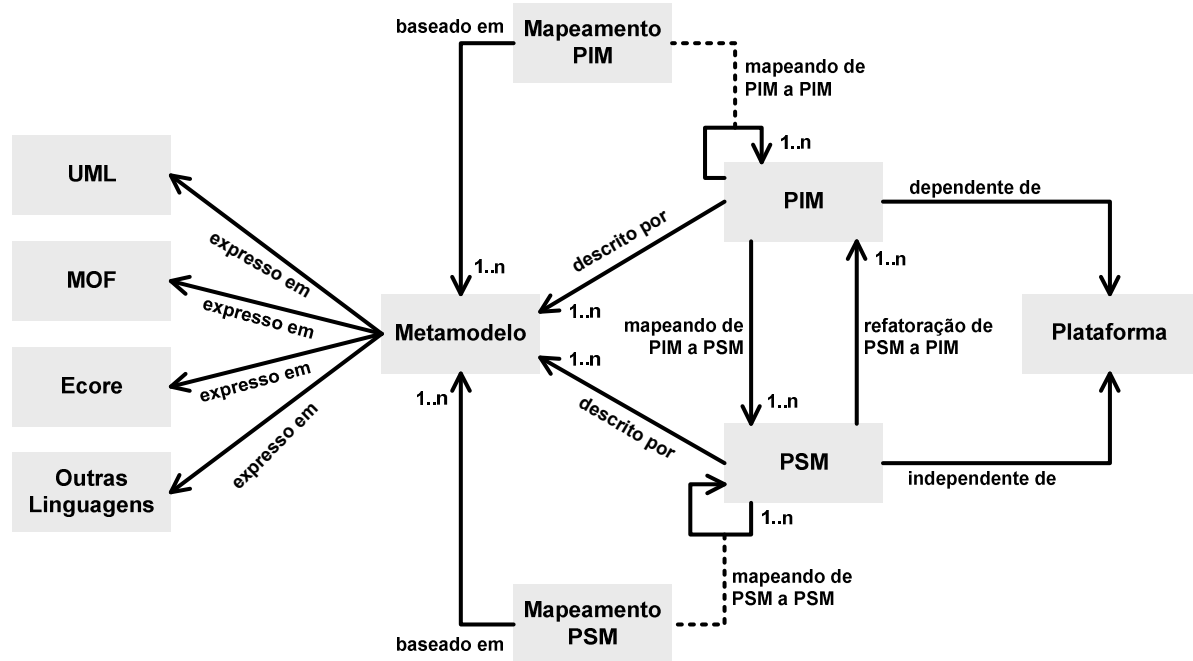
baseado em
Mapeamento PIM
mapeando de PIM a PIM
1..n
UML
PIM
dependente de
expresso em
descrito por
1..n
MOF
1..n
expresso em
1..n
Metamodelo
mapeando de PIM a PSM
refatoração de PSM a PIM
Plataforma
1..n
Ecore
expresso em
1..n
1..n
descrito por
expresso em
PSM
Outras Linguagens
independente de
1..n
mapeando de PSM a PSM
Mapeamento PSM
baseado em